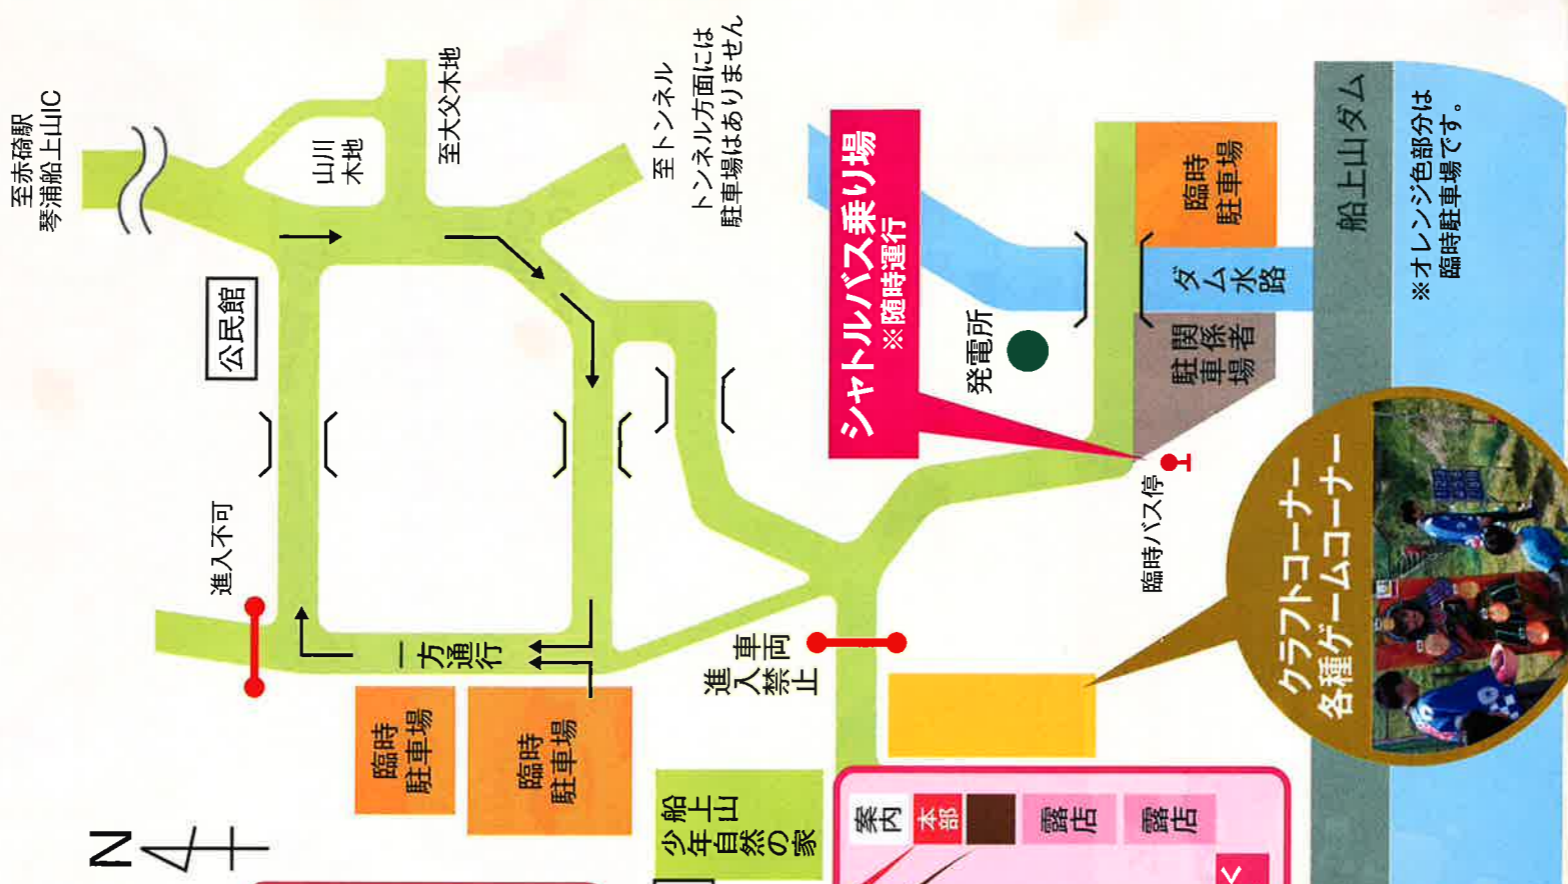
至赤碕駅
琴浦船上山IC

山川
木地

至大父木地

至トンネル

トンネル方面には
駐車場はありません

公民館

シャトルバス乗り場
※随時運行

発電所

臨時
駐車場

ダム水路

関係者
駐車場

船上山ダム

※オレンジ色部分は
臨時駐車場です。

臨時バス停

進入不可

一方通行

車両
進入禁止

臨時
駐車場

臨時
駐車場

クラフトコーナー
各種ゲームコーナー

船上山
少年自然の家

案内

本部

露店

露店

N